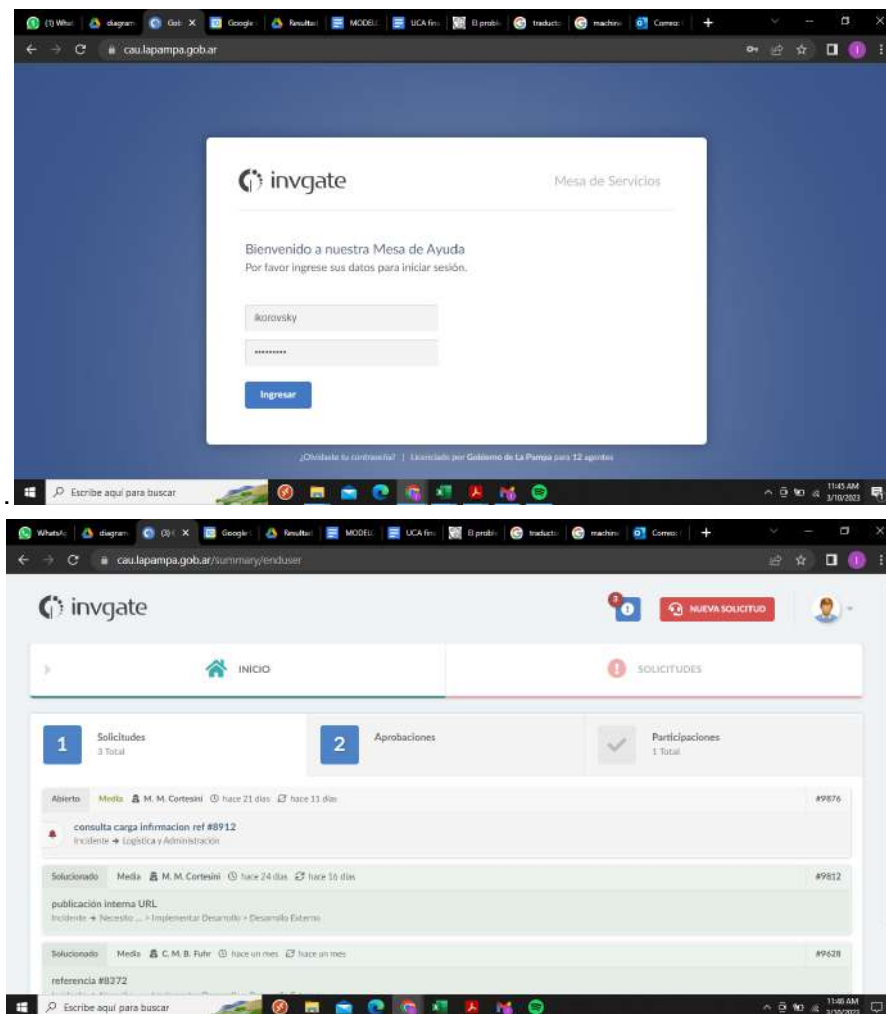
(1) What | diagram | Gol X | Google | Resultad | MODEL | UCA fin | El proble | traducto | machine | Correo | +

cau.lapampa.gob.ar

invgate

Mesa de Servicios

Bienvenido a nuestra Mesa de Ayuda

Por favor ingrese sus datos para iniciar sesión.

ikorovsky

••••••••••

Ingresar

¿Olvidaste tu contraseña? | Licenciado por Gobierno de La Pampa para 12 agentes

Escribe aquí para buscar

11:45 AM 3/10/2023

WhatsAp | diagram | (3) X | Google | Resultad | MODEL | UCA fin | El proble | traducto | machine | Correo | +

cau.lapampa.gob.ar/summary/enduser

invgate

NUEVA SOLICITUD

INICIO

SOLICITUDES

1 Solicitudes 3 Total

2 Aprobaciones

Participaciones 1 Total

Abierto Media M. M. Cortesini hace 21 días hace 11 días #9876

consulta carga informacion ref #8912

Incidente → Logística y Administración

Solucionado Media M. M. Cortesini hace 24 días hace 16 días #9812

publicación interna URL

Incidente → Necesito ... > Implementar Desarrollo > Desarrollo Externo

Solucionado Media C. M. B. Fuhr hace un mes hace un mes #9628

referencia #8372

Escribe aquí para buscar

11:46 AM 3/10/2023